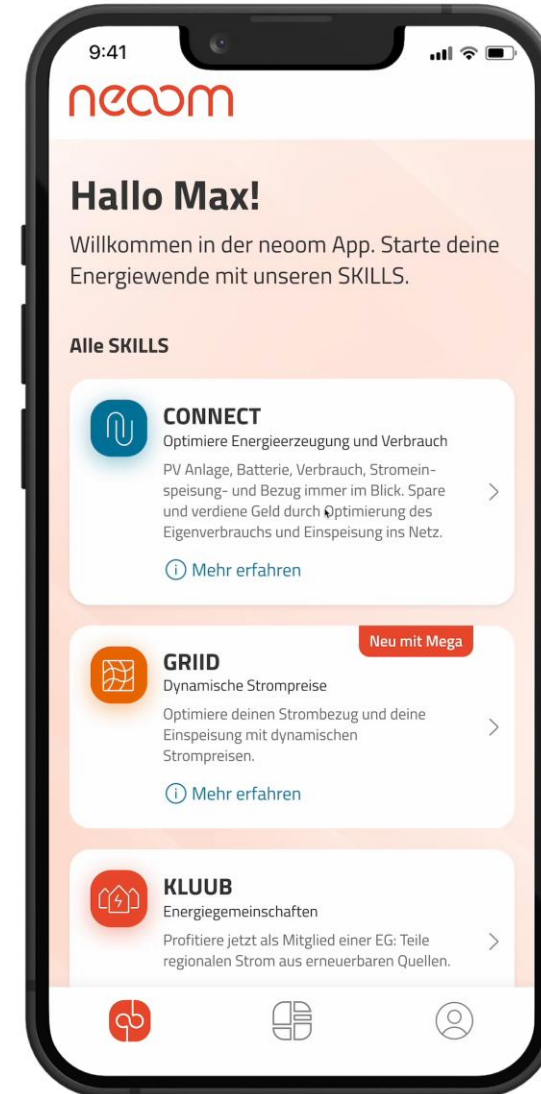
9:41

neoom

Hallo Max!

Willkommen in der neoom App. Starte deine Energiewende mit unseren SKILLS.

Alle SKILLS

CONNECT
Optimiere Energieerzeugung und Verbrauch
PV Anlage, Batterie, Verbrauch, Stromeinspeisung- und Bezug immer im Blick. Spare und verdiene Geld durch Optimierung des Eigenverbrauchs und Einspeisung ins Netz.
ⓘ Mehr erfahren

Neu mit Mega
GRIID
Dynamische Strompreise
Optimiere deinen Strombezug und deine Einspeisung mit dynamischen Strompreisen.
ⓘ Mehr erfahren

KLUUB
Energiegemeinschaften
Profitiere jetzt als Mitglied einer EG: Teile regionalen Strom aus erneuerbaren Quellen.